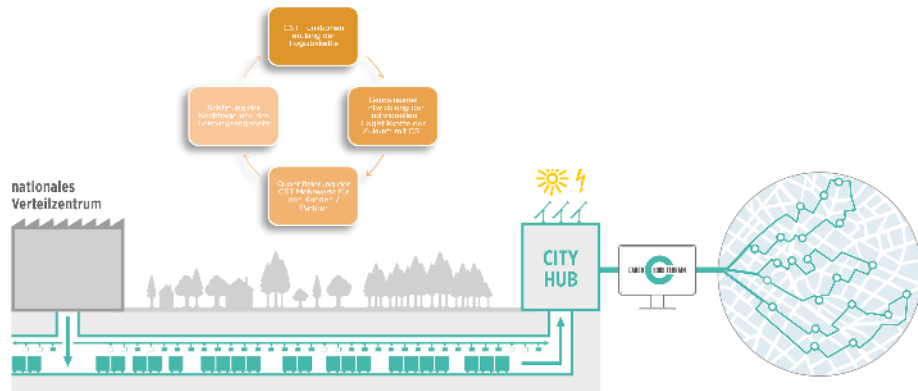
CST - Lösungen entlang der Logistikkette

Gemeinsame Erarbeitung der individuellen Logistikkette der Zukunft mit CST

Quantifizierung der CST-Mehrwerte für den Kunden / Partner

Schaffung der Nachfrage und des Leistungsangebots

nationales Verteilzentrum

CITY HUB

CARGO SOUS TERRAIN